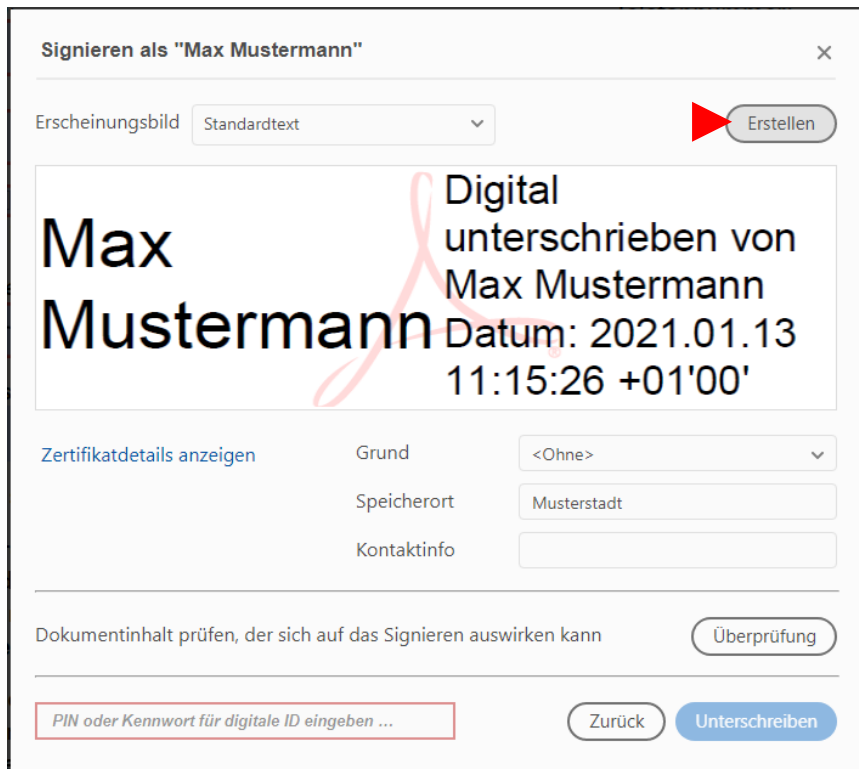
Signieren als "Max Mustermann"

×

Erscheinungsbild Standardtext

Erstellen

Max Mustermann

Digital unterschrieben von Max Mustermann Datum: 2021.01.13 11:15:26 +01'00'

Zertifikatdetails anzeigen

Grund <Ohne>

Speicherort Musterstadt

Kontaktinfo

Dokumentinhalt prüfen, der sich auf das Signieren auswirken kann

Überprüfung

PIN oder Kennwort für digitale ID eingeben ...

Zurück

Unterschreiben